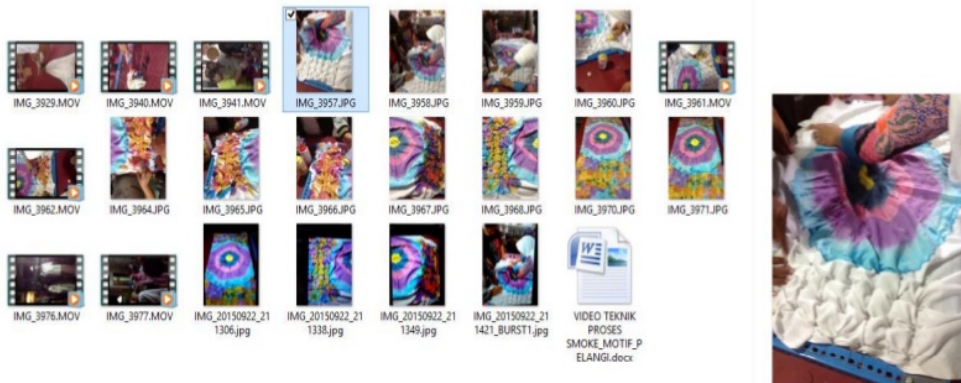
IMG_3929.MOV
IMG_3940.MOV
IMG_3941.MOV
IMG_3957.JPG
IMG_3958.JPG
IMG_3959.JPG
IMG_3960.JPG
IMG_3961.MOV

IMG_3962.MOV
IMG_3964.JPG
IMG_3965.JPG
IMG_3966.JPG
IMG_3967.JPG
IMG_3968.JPG
IMG_3970.JPG
IMG_3971.JPG

IMG_3976.MOV
IMG_3977.MOV
IMG_20150922_211306.jpg
IMG_20150922_211338.jpg
IMG_20150922_211349.jpg
IMG_20150922_211421_BURST1.jpg
VIDEO TEKNIK PROSES SMOKE_MOTIF_PELANGI.docx